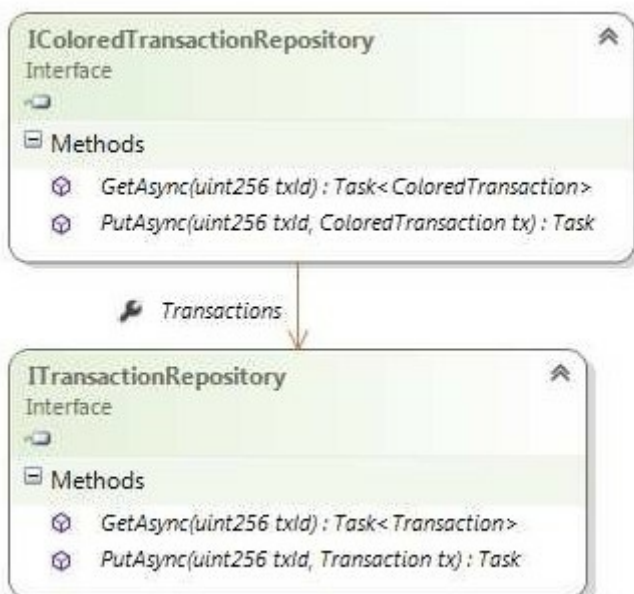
IColoredTransactionRepository
Interface

Methods
GetAsync(uint256 txId) : Task<ColoredTransaction>
PutAsync(uint256 txId, ColoredTransaction tx) : Task

Transactions

ITransactionRepository
Interface

Methods
GetAsync(uint256 txId) : Task<Transaction>
PutAsync(uint256 txId, Transaction tx) : Task